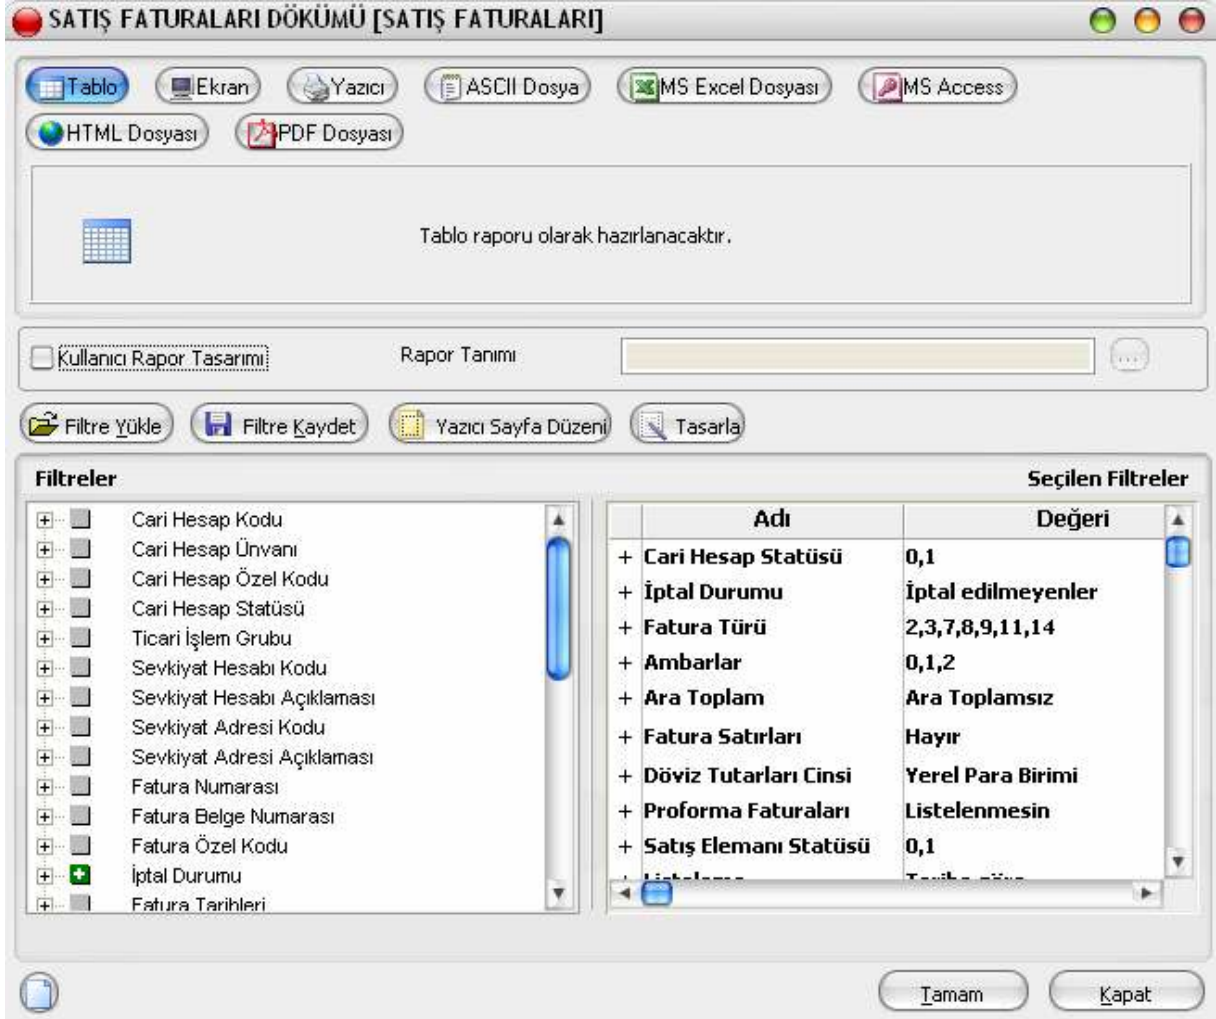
SATIŞ FATURALARI DÖKÜMÜ [SATIŞ FATURALARI]

Tablo Ekran Yazıcı ASCII Dosya MS Excel Dosyası MS Access
HTML Dosyası PDF Dosyası

Tablo raporu olarak hazırlanacaktır.

Kullanıcı Rapor Tasarımı Rapor Tanımı

Filtre Yükle Filtre Kaydet Yazıcı Sayfa Düzeni Tasarla

Filtreler

Cari Hesap Kodu
Cari Hesap Ünvanı
Cari Hesap Özel Kodu
Cari Hesap Statüsü
Ticari İşlem Grubu
Sevkiyat Hesabı Kodu
Sevkiyat Hesabı Açıklaması
Sevkiyat Adresi Kodu
Sevkiyat Adresi Açıklaması
Fatura Numarası
Fatura Belge Numarası
Fatura Özel Kodu
İptal Durumu
Fatura Tarihleri

Seçilen Filtreler

| Adı | Değeri |
|---|---|
| + Cari Hesap Statüsü | 0,1 |
| + İptal Durumu | İptal edilmeyenler |
| + Fatura Türü | 2,3,7,8,9,11,14 |
| + Ambarlar | 0,1,2 |
| + Ara Toplam | Ara Toplamsız |
| + Fatura Satırları | Hayır |
| + Döviz Tutarları Cinsi | Yerel Para Birimi |
| + Proforma Faturaları | Listelenmesin |
| + Satış Elemanı Statüsü | 0,1 |
| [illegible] | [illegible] |

Tamam Kapat